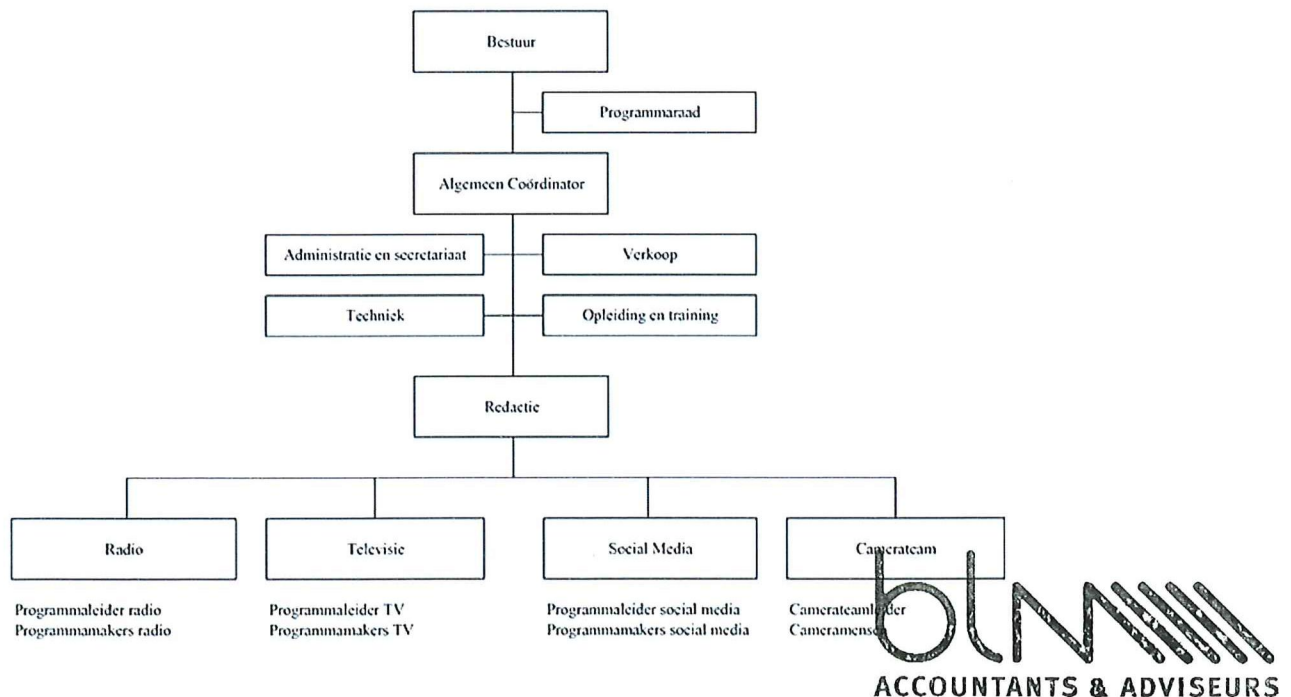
Bestuur

Programmaraad

Algemeen Coördinator

Administratie en secretariaat

Verkoop

Techniek

Opleiding en training

Redactie

Radio

Programmaleider radio
Programmamakers radio

Televisie

Programmaleider TV
Programmamakers TV

Social Media

Programmaleider social media
Programmamakers social media

Camerateam

Camerateamleider
Cameramensen

blm

ACCOUNTANTS & ADVISEURS